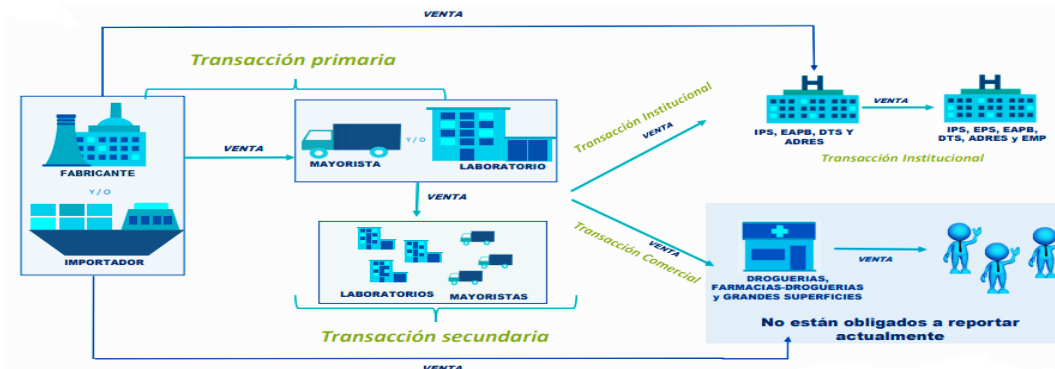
VENTA

Transacción primaria

FABRICANTE

Y/O

IMPORTADOR

VENTA

MAYORISTA

Y/O

LABORATORIO

VENTA

LABORATORIOS

MAYORISTAS

Transacción secundaria

Transacción Institucional

VENTA

Transacción Comercial

VENTA

IPS, EAPB, DTS Y ADRES

VENTA

IPS, EPS, EAPB, DTS, ADRES y EMP

Transacción Institucional

DROGUERIAS, FARMACIAS-DROGUERIAS y GRANDES SUPERFICIES

VENTA

No están obligados a reportar actualmente

VENTA